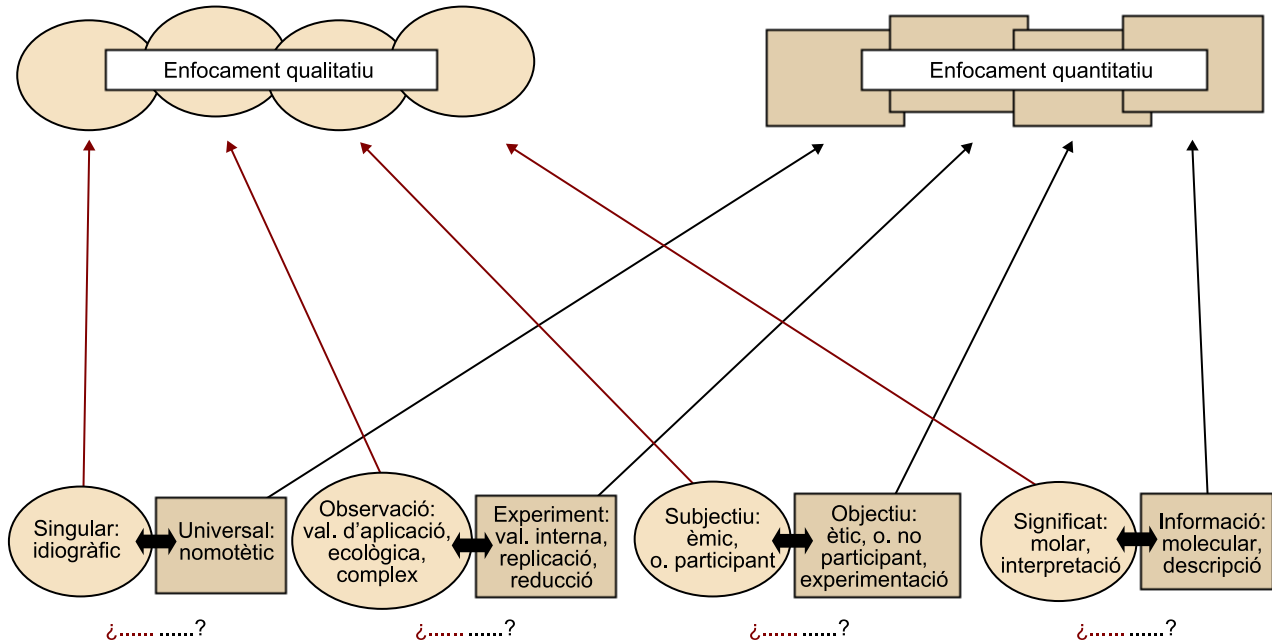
Enfocament qualitatiu

Enfocament quantitatiu

Singular: idiogràfic

Universal: nomotètic

Observació: val. d'aplicació, ecològica, complex

Experiment: val. interna, replicació, reducció

Subjectiu: èmic, o. participant

Objectiu: ètic, o. no participant, experimentació

Significat: molar, interpretació

Informació: molecular, descripció

¿...... ......?

¿...... ......?

¿...... ......?

¿...... ......?